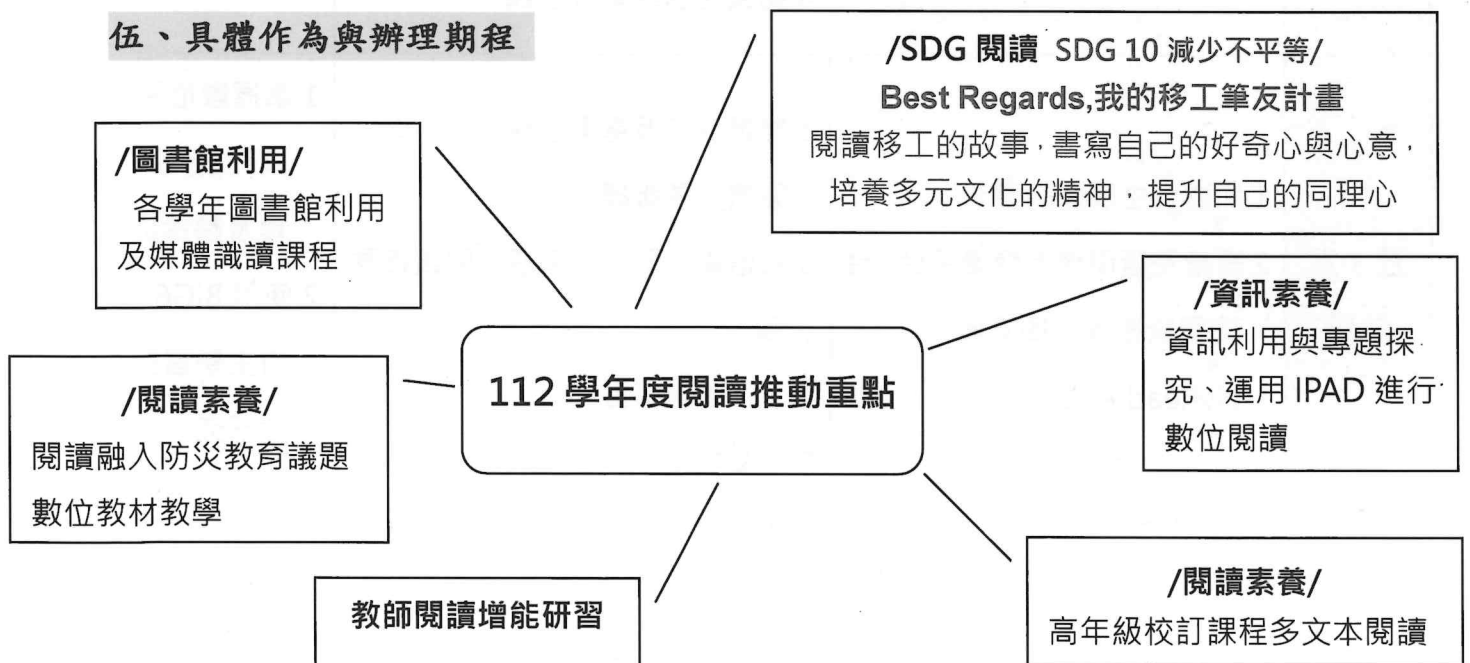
伍、具體作為與辦理期程

/SDG 閱讀 SDG 10 減少不平等/
Best Regards,我的移工筆友計畫
閱讀移工的故事，書寫自己的好奇心與心意，培養多元文化的精神，提升自己的同理心

/圖書館利用/
各學年圖書館利用及媒體識讀課程

/資訊素養/
資訊利用與專題探究、運用 IPAD 進行數位閱讀

/閱讀素養/
閱讀融入防災教育議題數位教材教學

112 學年度閱讀推動重點

教師閱讀增能研習

/閱讀素養/
高年級校訂課程多文本閱讀